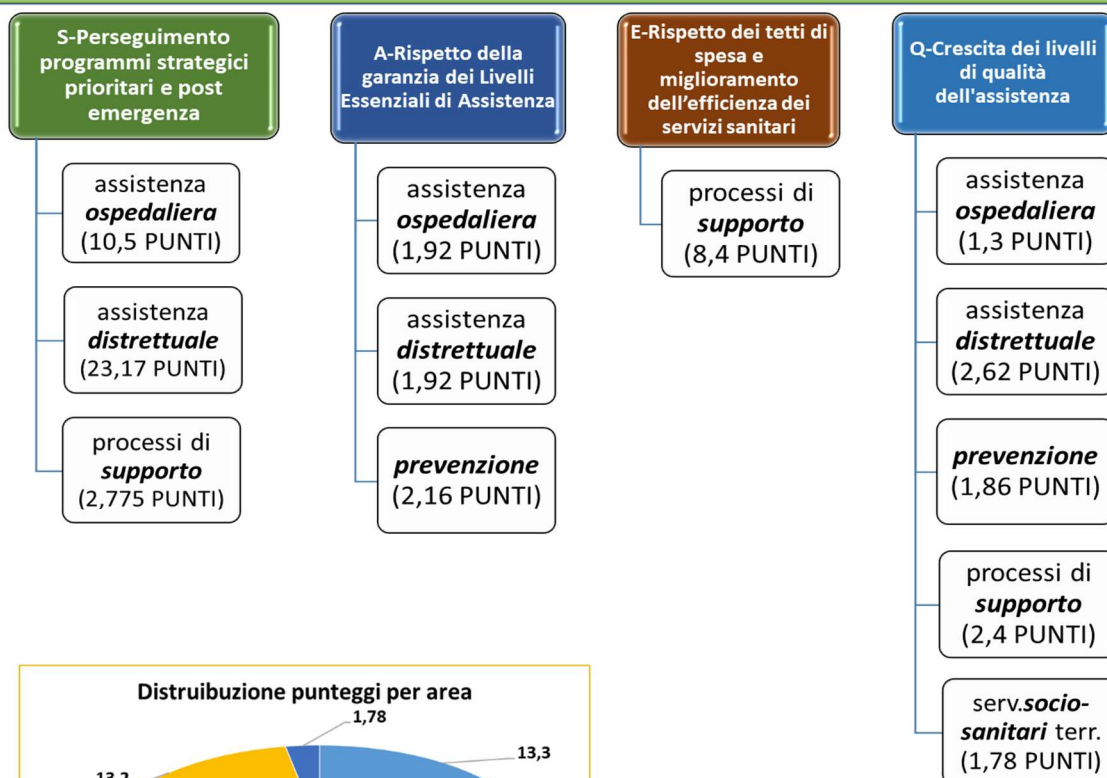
S-Perseguimento programmi strategici prioritari e post emergenza

assistenza ***ospedaliera*** (10,5 PUNTI)

assistenza ***distrettuale*** (23,17 PUNTI)

processi di ***supporto*** (2,775 PUNTI)

A-Rispetto della garanzia dei Livelli Essenziali di Assistenza

assistenza ***ospedaliera*** (1,92 PUNTI)

assistenza ***distrettuale*** (1,92 PUNTI)

***prevenzione*** (2,16 PUNTI)

E-Rispetto dei tetti di spesa e miglioramento dell'efficienza dei servizi sanitari

processi di ***supporto*** (8,4 PUNTI)

Q-Crescita dei livelli di qualità dell'assistenza

assistenza ***ospedaliera*** (1,3 PUNTI)

assistenza ***distrettuale*** (2,62 PUNTI)

***prevenzione*** (1,86 PUNTI)

processi di ***supporto*** (2,4 PUNTI)

serv.***socio-sanitari*** terr. (1,78 PUNTI)

Distruibuzione punteggi per area

1,78

13,3

13,2